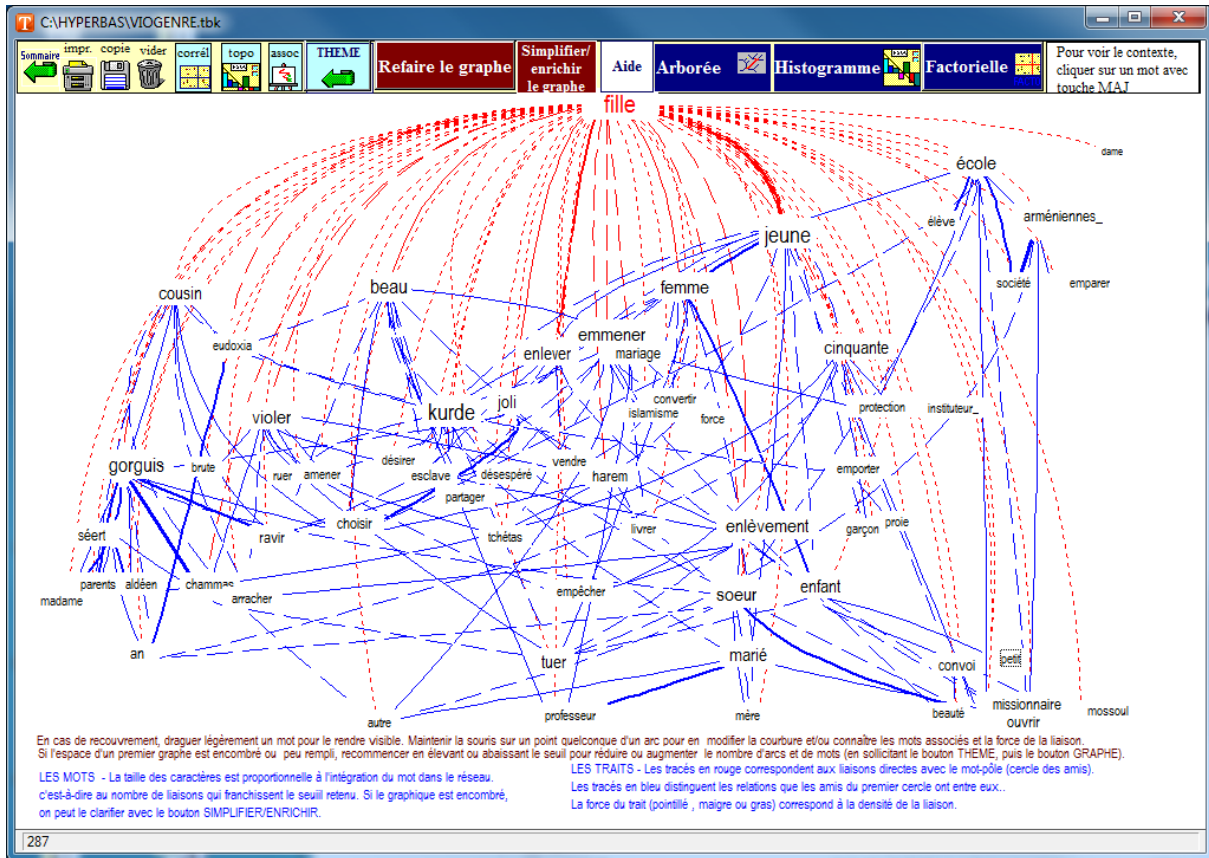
C:\HYPERBAS\VIOGENRE.tbk

Sommaire impr. copie vider corrél topo assoc THEME Refaire le graphe Simplifier/ enrichir le graphe Aide Arborée Histogramme Factorielle Pour voir le contexte, cliquer sur un mot avec touche MAJ

fille
dame
école
élève
arméniennes_
jeune
société
emparer
cousin
beau
femme
emmener
eudoxia
enlever
mariage
cinquante
violer
kurde
joli
convertir
islamisme
force
protection
instituteur_
gorguis
brute
ruer
amener
désirer
esclave
désespéré
vendre
harem
emporter
partager
choisir
tchétas
livrer
enlèvement
garçon
proie
séert
ravir
parents
aldéen
chammas
madame
arracher
empêcher
soeur
enfant
an
tuer
marié
convoi
petit
missionnaire
ouvrir
autre
professeur
mère
beauté
mossoul

En cas de recouvrement, draguer légèrement un mot pour le rendre visible. Maintenir la souris sur un point quelconque d'un arc pour en modifier la courbure et/ou connaître les mots associés et la force de la liaison.
Si l'espace d'un premier graphe est encombré ou peu rempli, recommencer en élevant ou abaissant le seuil pour réduire ou augmenter le nombre d'arcs et de mots (en sollicitant le bouton THEME, puis le bouton GRAPHE).

LES MOTS - La taille des caractères est proportionnelle à l'intégration du mot dans le réseau. c'est-à-dire au nombre de liaisons qui franchissent le seuil retenu. Si le graphique est encombré, on peut le clarifier avec le bouton SIMPLIFIER/ENRICHIR.

LES TRAITS - Les tracés en rouge correspondent aux liaisons directes avec le mot-pôle (cercle des amis).
Les tracés en bleu distinguent les relations que les amis du premier cercle ont entre eux..
La force du trait (pointillé , maigre ou gras) correspond à la densité de la liaison.

287